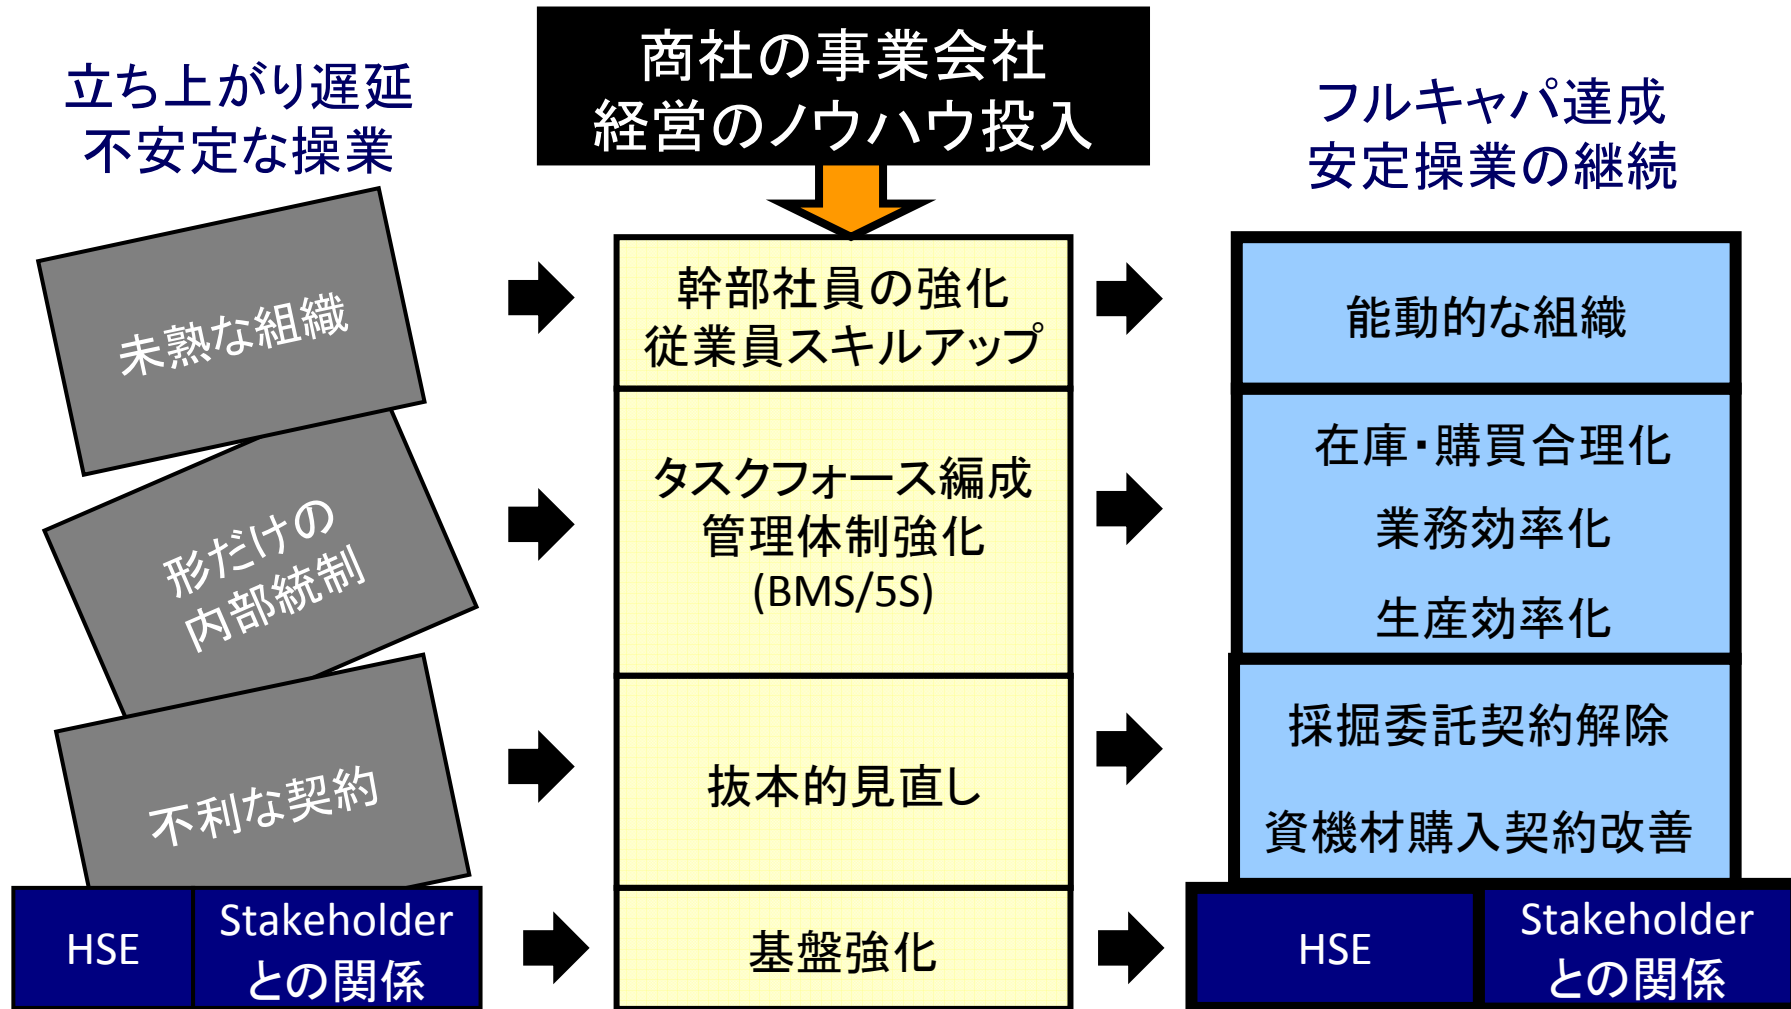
立ち上がり遅延
不安定な操業

商社の事業会社
経営のノウハウ投入

フルキャパ達成
安定操業の継続

未熟な組織

形だけの
内部統制

不利な契約

HSE

Stakeholder
との関係

幹部社員の強化
従業員スキルアップ

タスクフォース編成
管理体制強化
(BMS/5S)

抜本的見直し

基盤強化

能動的な組織

在庫・購買合理化

業務効率化

生産効率化

採掘委託契約解除

資機材購入契約改善

HSE

Stakeholder
との関係